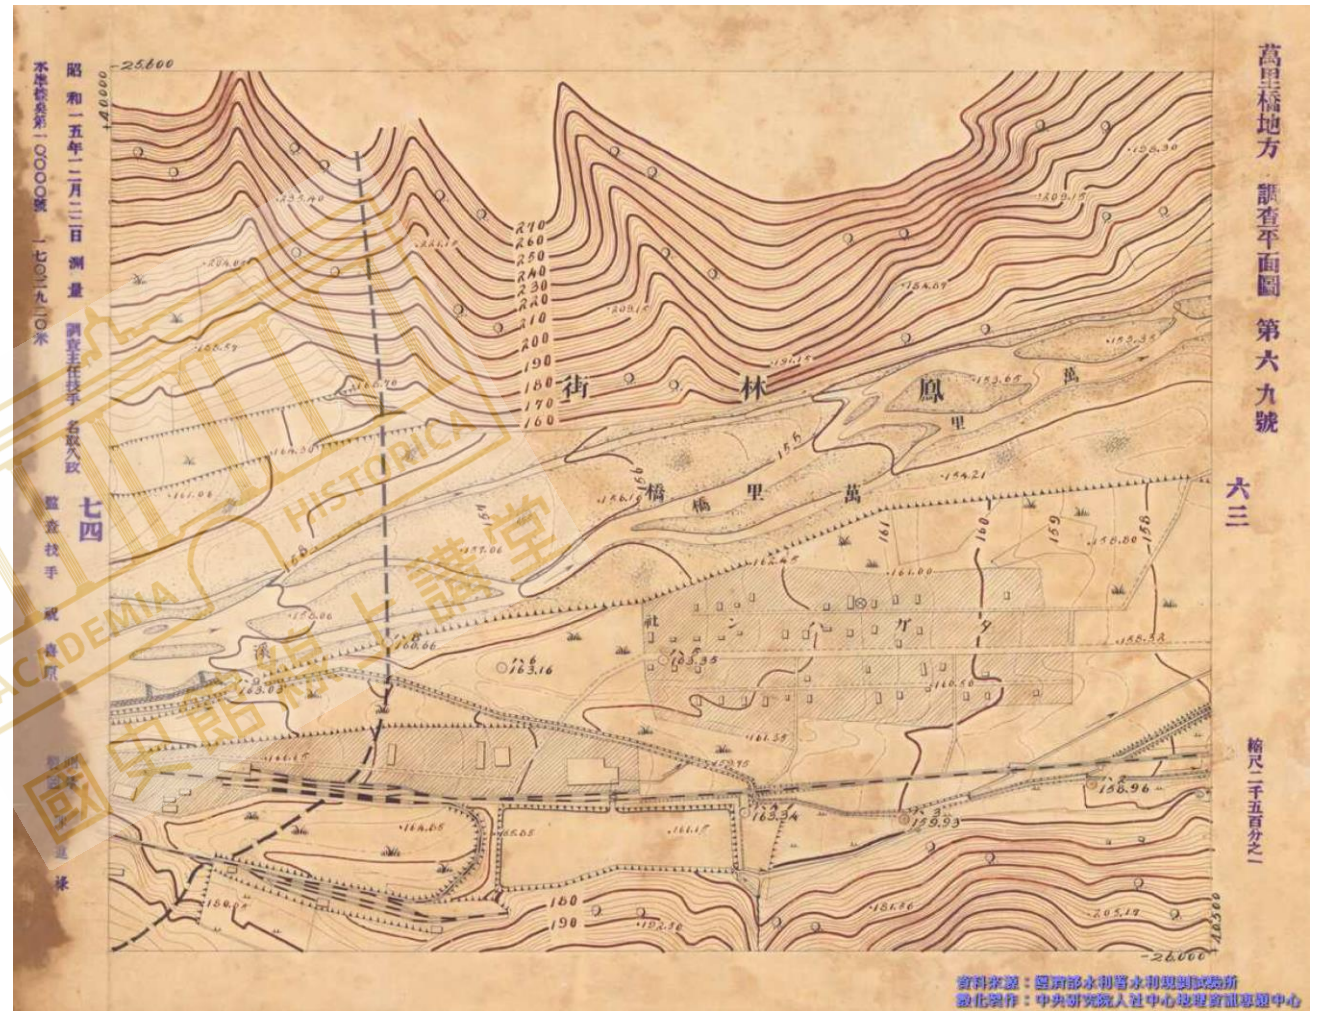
萬里橋地方 調査平面圖 第六九號

六三

昭和一五年一二月二三日 測量 調査主任技手 名取久政

監査技手 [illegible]

本地標系一〇〇〇〇號 一七〇二九二〇米

七四

-25600

+40000

270
260
250
240
230
220
210
200
190
180
170
160

街 林 鳳 萬 里

萬 里 橋 橋

社 ン バ ゲ タ

溪

156
158
159
160
161

180
190

163.16
163.35
163.03
160.66
154.21
158.80
158.52
158.96
159.93
163.34
164.85
161.17
161.55
160.60
153.65
205.19
181.56
192.50

縮尺二千五百分之一

-26000
+40500

資料來源：經濟部水利署水利規劃試驗所
數化製作：中央研究院人社中心地理資訊專題中心

ACADEMIA HISTORICA 國史館線上講堂